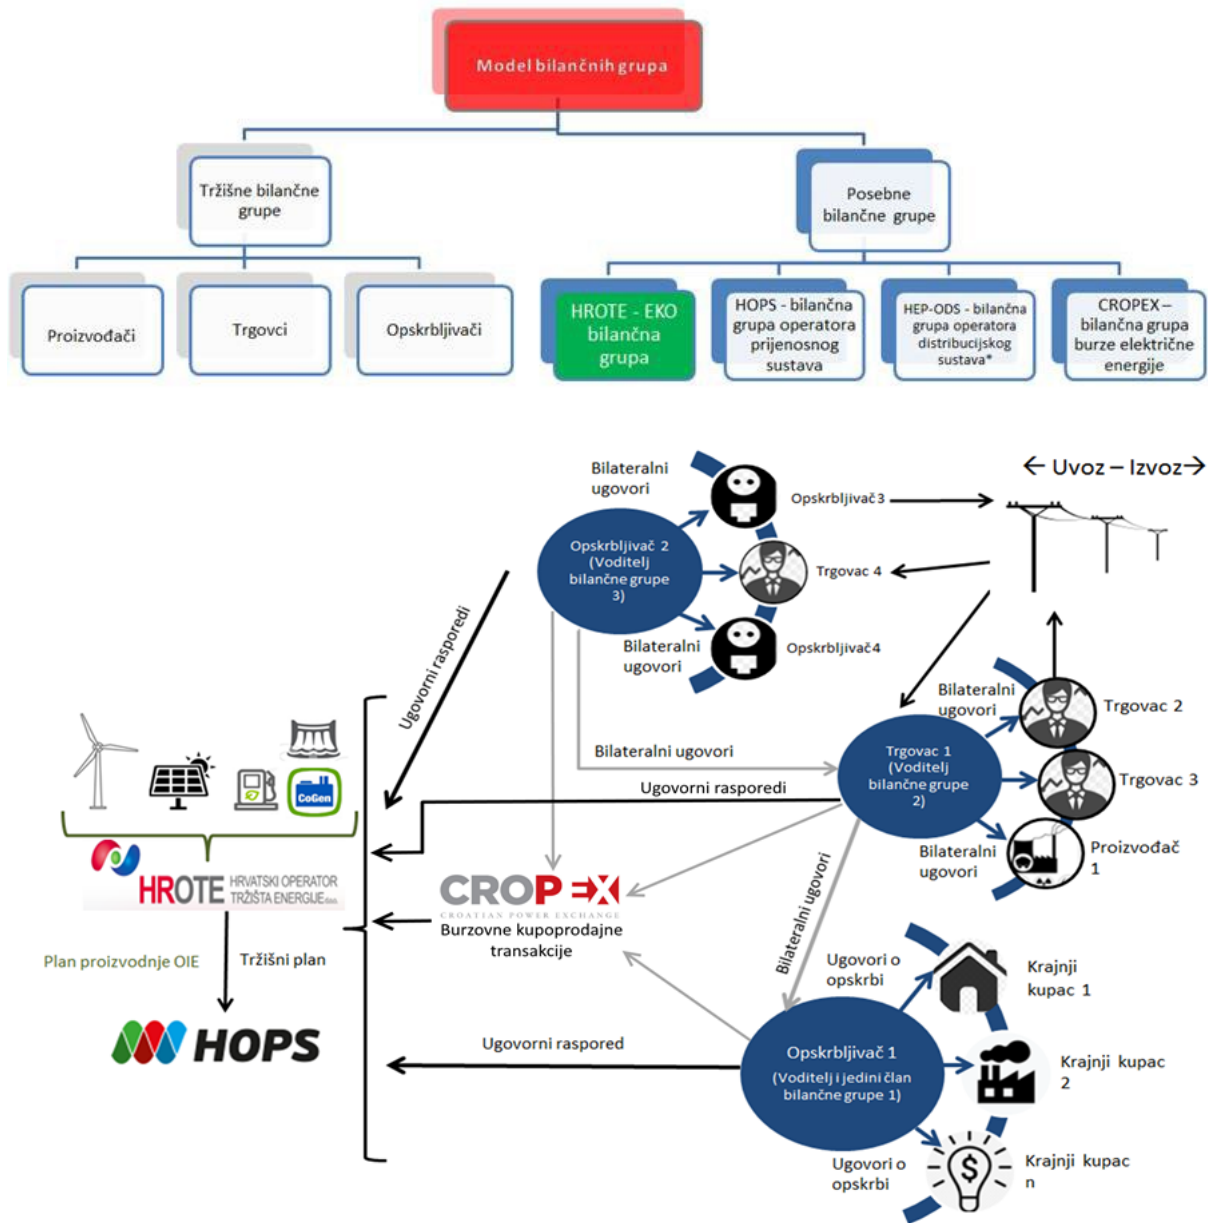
Model bilančnih grupa

Tržišne bilančne grupe

Proizvođači

Trgovci

Opskrbljivači

Posebne bilančne grupe

HROTE - EKO bilančna grupa

HOPS - bilančna grupa operatora prijenosnog sustava

HEP-ODS - bilančna grupa operatora distribucijskog sustava*

CROPEX – bilančna grupa burze električne energije

Bilateralni ugovori

Opskrbljivač 3

← Uvoz – Izvoz →

Opskrbljivač 2 (Voditelj bilančne grupe 3)

Trgovac 4

Bilateralni ugovori

Opskrbljivač 4

Ugovorni rasporedi

Bilateralni ugovori

Trgovac 2

Bilateralni ugovori

Trgovac 1 (Voditelj bilančne grupe 2)

Trgovac 3

Ugovorni rasporedi

CoGen

Bilateralni ugovori

Proizvođač 1

HROTE HRVATSKI OPERATOR TRŽIŠTA ENERGIJE d.o.o.

CROPEX CROATIAN POWER EXCHANGE

Burzovne kupoprodajne transakcije

Bilateralni ugovori

Plan proizvodnje OIE

Tržišni plan

Ugovori o opskrbi

Krajnji kupac 1

HOPS

Ugovorni rasporedi

Opskrbljivač 1 (Voditelj i jedini član bilančne grupe 1)

Krajnji kupac 2

Ugovori o opskrbi

Krajnji kupac n